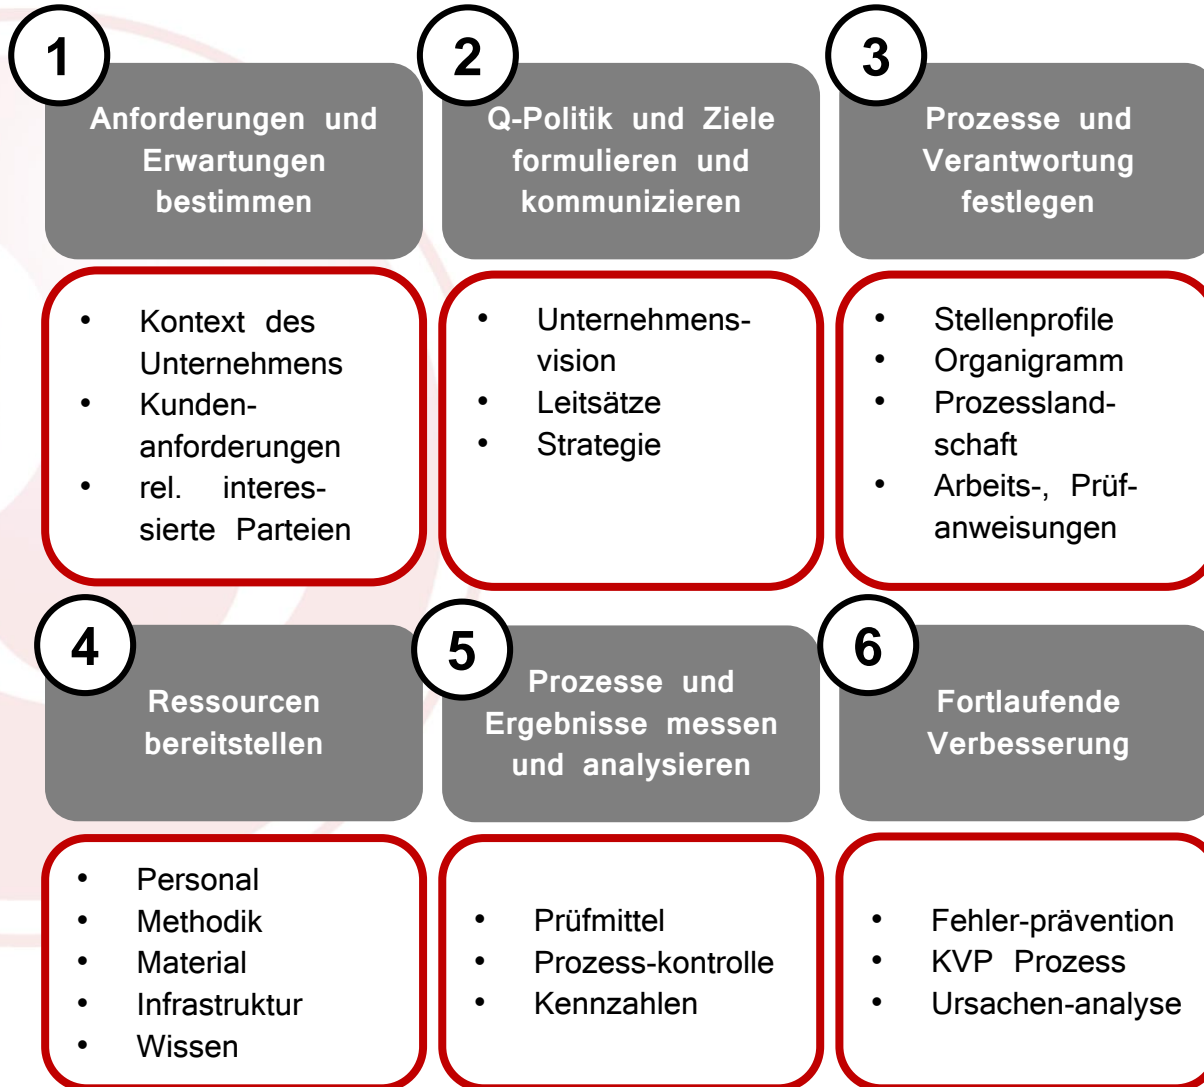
1

Anforderungen und Erwartungen bestimmen

- Kontext des Unternehmens
- Kundenanforderungen
- rel. interessierte Parteien

2

Q-Politik und Ziele formulieren und kommunizieren

- Unternehmensvision
- Leitsätze
- Strategie

3

Prozesse und Verantwortung festlegen

- Stellenprofile
- Organigramm
- Prozesslandschaft
- Arbeits-, Prüfanweisungen

4

Ressourcen bereitstellen

- Personal
- Methodik
- Material
- Infrastruktur
- Wissen

5

Prozesse und Ergebnisse messen und analysieren

- Prüfmittel
- Prozess-kontrolle
- Kennzahlen

6

Fortlaufende Verbesserung

- Fehler-prävention
- KVP Prozess
- Ursachen-analyse